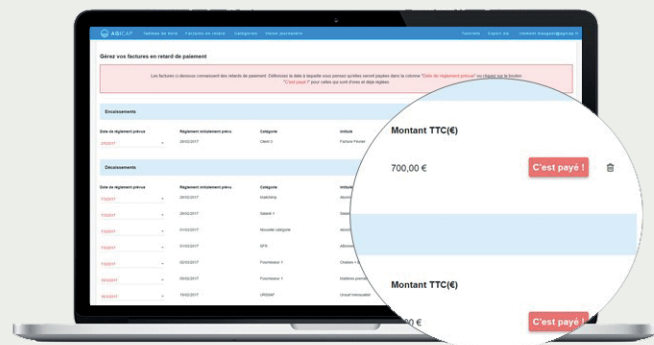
AGICAP Tableau de bord Factures en retard Catégories Vision prévisionnelle Tutoriels Export xls

Gérez vos factures en retard de paiement

Les factures ci-dessous connaissent des retards de paiement. Définissez la date à laquelle vous pensez qu'elles seront payées dans la colonne "Date de règlement prévue" ou cliquez sur le bouton "C'est payé !" pour celles qui sont d'ores et déjà réglées

Encaissements

Date de règlement prévue | Règlement initialement prévu | Catégorie | Intitulé
20/02/2017 | Client 3 | Facture Fournil

Décaissements

Date de règlement prévue | Règlement initialement prévu | Catégorie | Intitulé
20/02/2017 | Mailchimp
20/02/2017 | Salarié 1
01/03/2017 | Nouvelle catégorie
01/03/2017 | SFR
02/03/2017 | Fournisseur 1
05/03/2017 | Fournisseur 1
15/03/2017 | URSSAF

Montant TTC(€)

700,00 €

C'est payé !

Montant TTC(€)

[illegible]0 €

C'est payé !